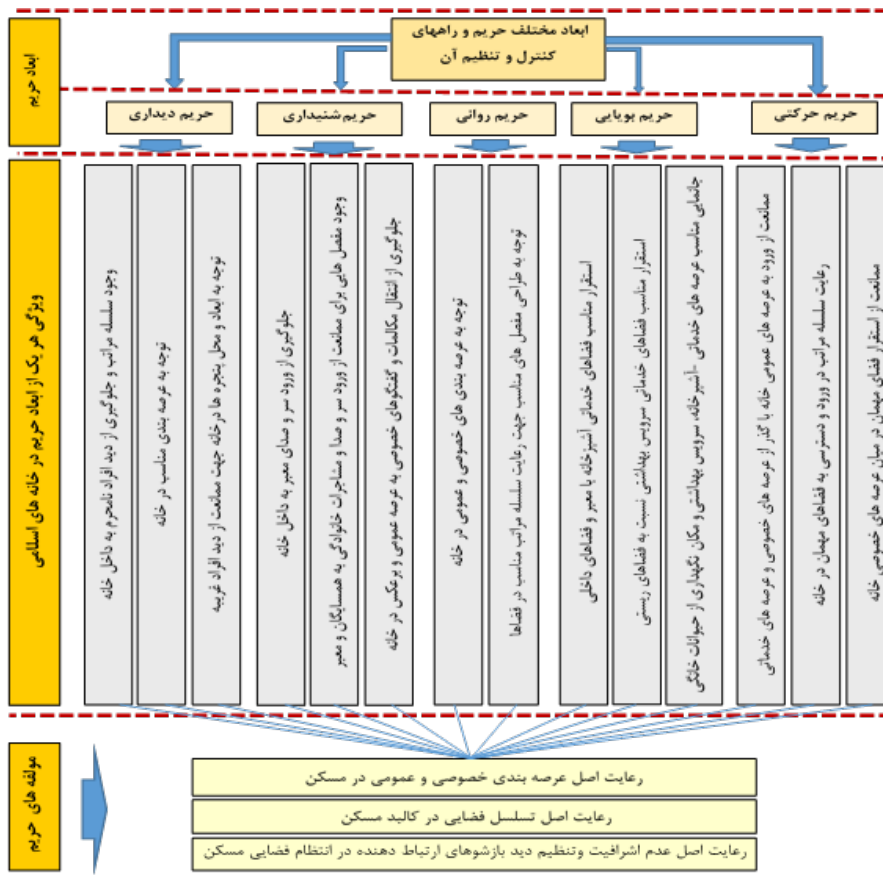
ابعاد حریم

ابعاد مختلف حریم و راههای کنترل و تنظیم آن

حریم دیداری

حریم‌شنیداری

حریم روانی

حریم بویایی

حریم حرکتی

ویژگی هر یک از ابعاد حریم در خانه های اسلامی

وجود سلسله مراتب و جلوگیری از دید افراد نامحرم به داخل خانه

توجه به عرصه بندی مناسب در خانه

توجه به ابعاد و محل پنجره ها در خانه جهت ممانعت از دید افراد غریبه

جلوگیری از ورود سر و صدای معبر به داخل خانه

وجود مفصل های برای ممانعت از ورود سر و صدا و مشاجرات خانوادگی به همسایگان و معبر

جلوگیری از انتقال مکالمات و گفتگوهای خصوصی به عرصه عمومی و برعکس در خانه

توجه به عرصه بندی های خصوصی و عمومی در خانه

توجه به طراحی مفصل های مناسب جهت رعایت سلسله مراتب مناسب در فضاها

استقرار مناسب فضاهای خدماتی آشپزخانه با معبر و فضاهای داخلی

استقرار مناسب فضاهای خدماتی سرویس بهداشتی نسبت به فضاهای زیستی

جانمایی مناسب عرصه های خدماتی آشپزخانه، سرویس بهداشتی و مکان نگهداری از حیوانات خانگی

ممانعت از ورود به عرصه های عمومی خانه با گذر از عرصه های خصوصی و عرصه های خدماتی

رعایت سلسله مراتب در ورود و دسترسی به فضاهای مهمان در خانه

ممانعت از استقرار فضای مهمان در میان عرصه های خصوصی خانه

مولفه های حریم

رعایت اصل عرصه بندی خصوصی و عمومی در مسکن

رعایت اصل تسلسل فضایی در کالبد مسکن

رعایت اصل عدم اشرافیت وتنظیم دید بازشوهای ارتباط دهنده در انتظام فضایی مسکن